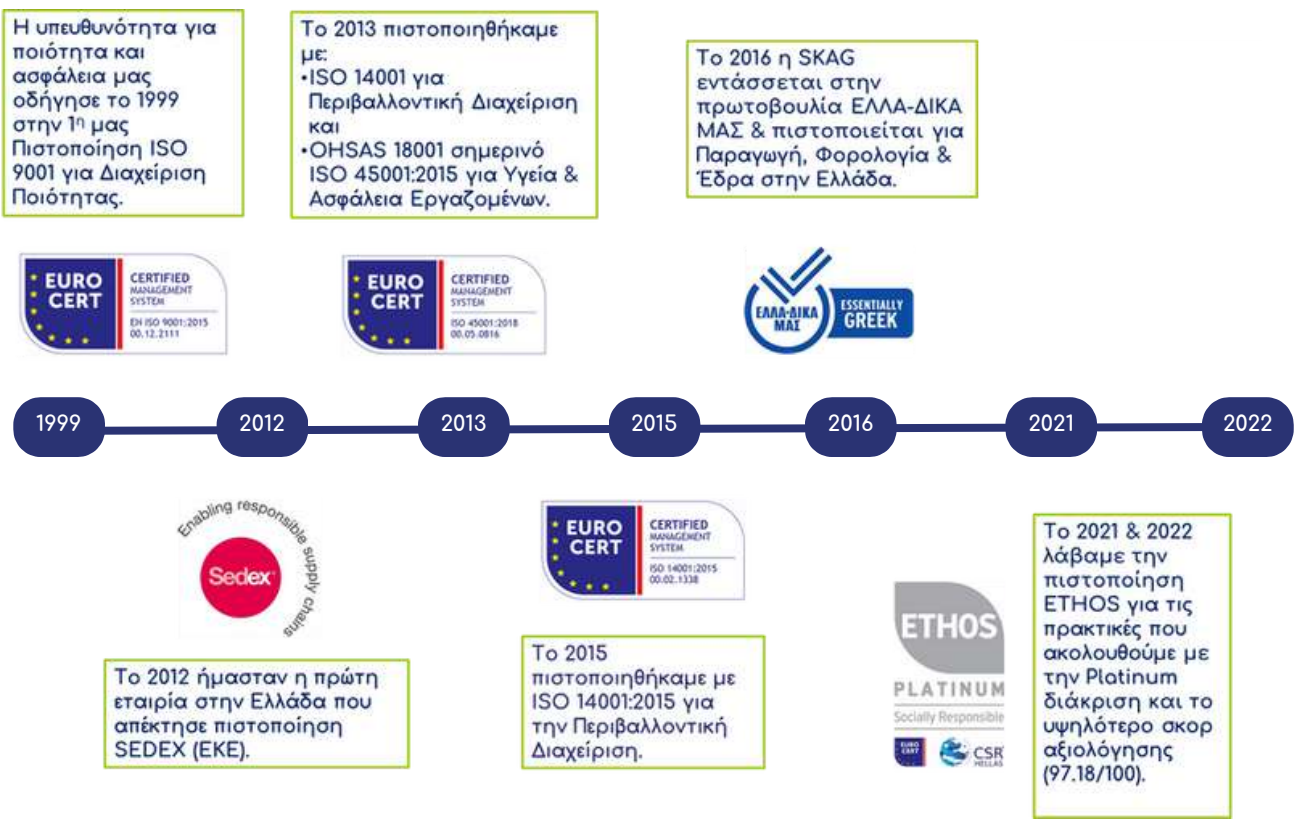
Η υπευθυνότητα για ποιότητα και ασφάλεια μας οδήγησε το 1999 στην 1η μας Πιστοποίηση ISO 9001 για Διαχείριση Ποιότητας.

Το 2013 πιστοποιηθήκαμε με:
•ISO 14001 για Περιβαλλοντική Διαχείριση και
•OHSAS 18001 σημερινό ISO 45001:2015 για Υγεία & Ασφάλεια Εργαζομένων.

Το 2016 η SKAG εντάσσεται στην πρωτοβουλία ΕΛΛΑ-ΔΙΚΑ ΜΑΣ & πιστοποιείται για Παραγωγή, Φορολογία & Έδρα στην Ελλάδα.

EURO CERT CERTIFIED MANAGEMENT SYSTEM EN ISO 9001:2015 00.12.2111

EURO CERT CERTIFIED MANAGEMENT SYSTEM ISO 45001:2018 00.05.0816

ΕΛΛΑ-ΔΙΚΑ ΜΑΣ ESSENTIALLY GREEK

1999
2012
2013
2015
2016
2021
2022

Enabling responsible supply chains
Sedex

EURO CERT CERTIFIED MANAGEMENT SYSTEM ISO 14001:2015 00.02.1338

ETHOS PLATINUM Socially Responsible CSR HELLAS

Το 2021 & 2022 λάβαμε την πιστοποίηση ETHOS για τις πρακτικές που ακολουθούμε με την Platinum διάκριση και το υψηλότερο σκορ αξιολόγησης (97.18/100).

Το 2012 ήμασταν η πρώτη εταιρία στην Ελλάδα που απέκτησε πιστοποίηση SEDEX (EKE).

Το 2015 πιστοποιηθήκαμε με ISO 14001:2015 για την Περιβαλλοντική Διαχείριση.